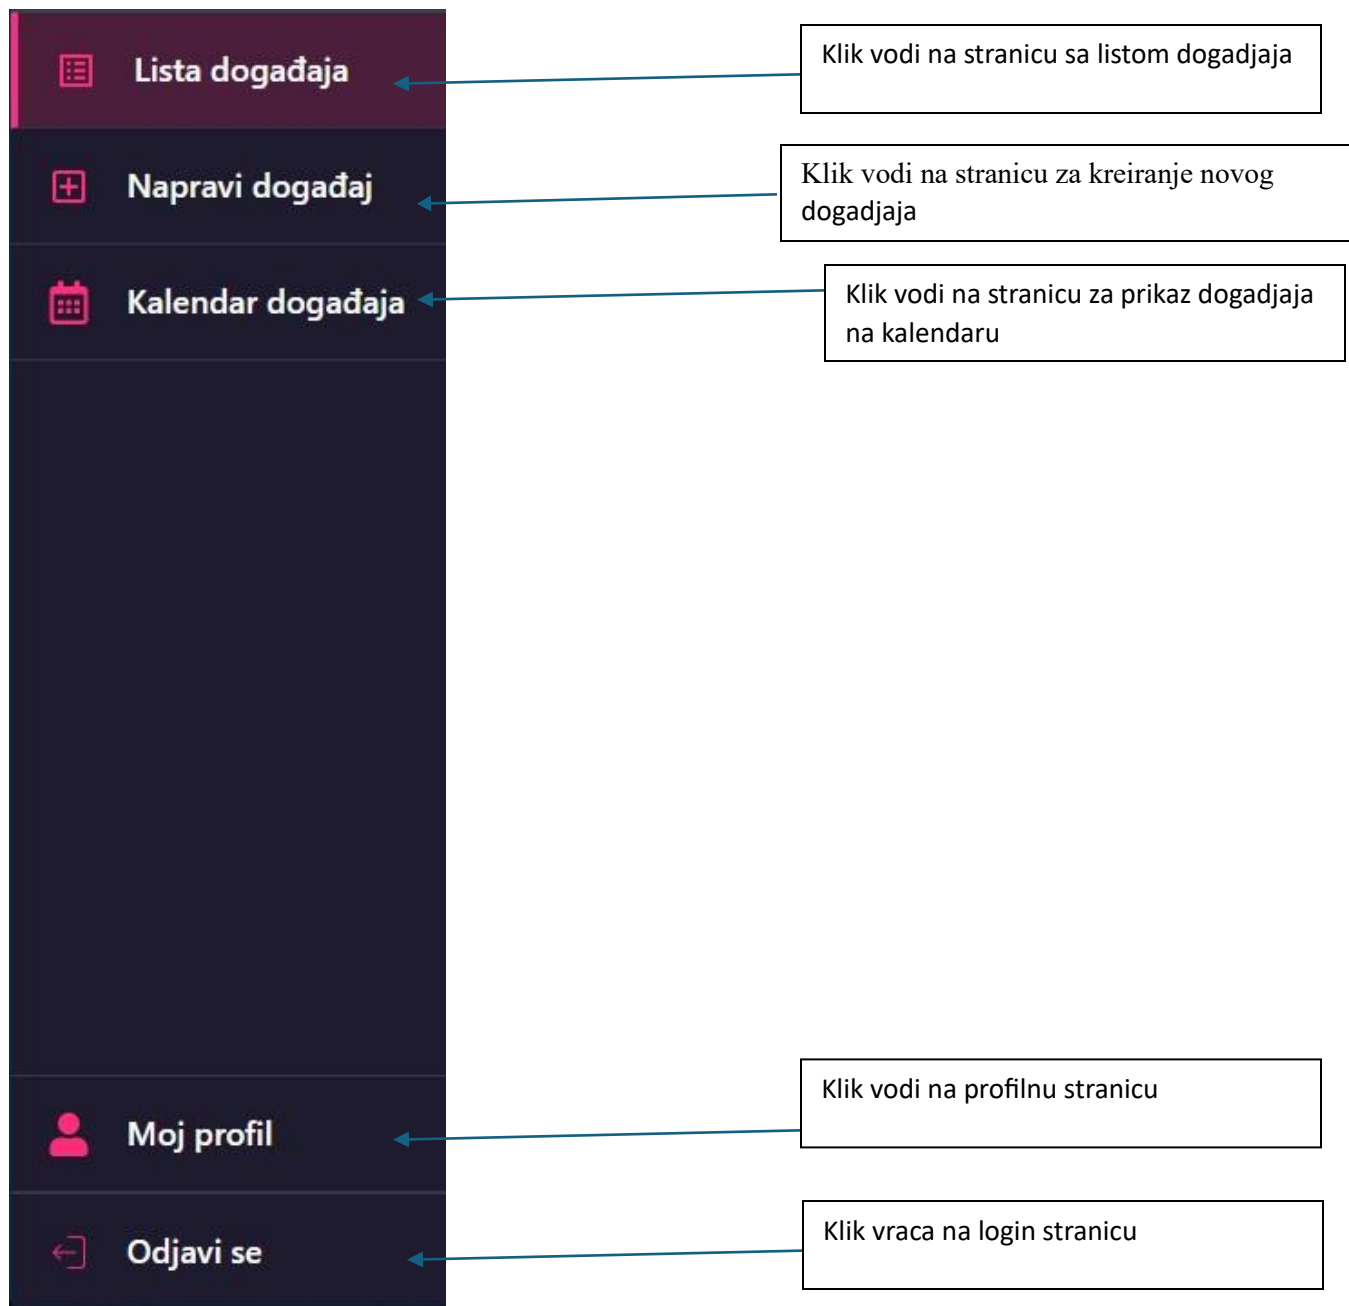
Lista događaja

Klik vodi na stranicu sa listom dogadjaja

Napravi događaj

Klik vodi na stranicu za kreiranje novog dogadjaja

Kalendar događaja

Klik vodi na stranicu za prikaz dogadjaja na kalendaru

Moj profil

Klik vodi na profilnu stranicu

Odjavi se

Klik vraca na login stranicu